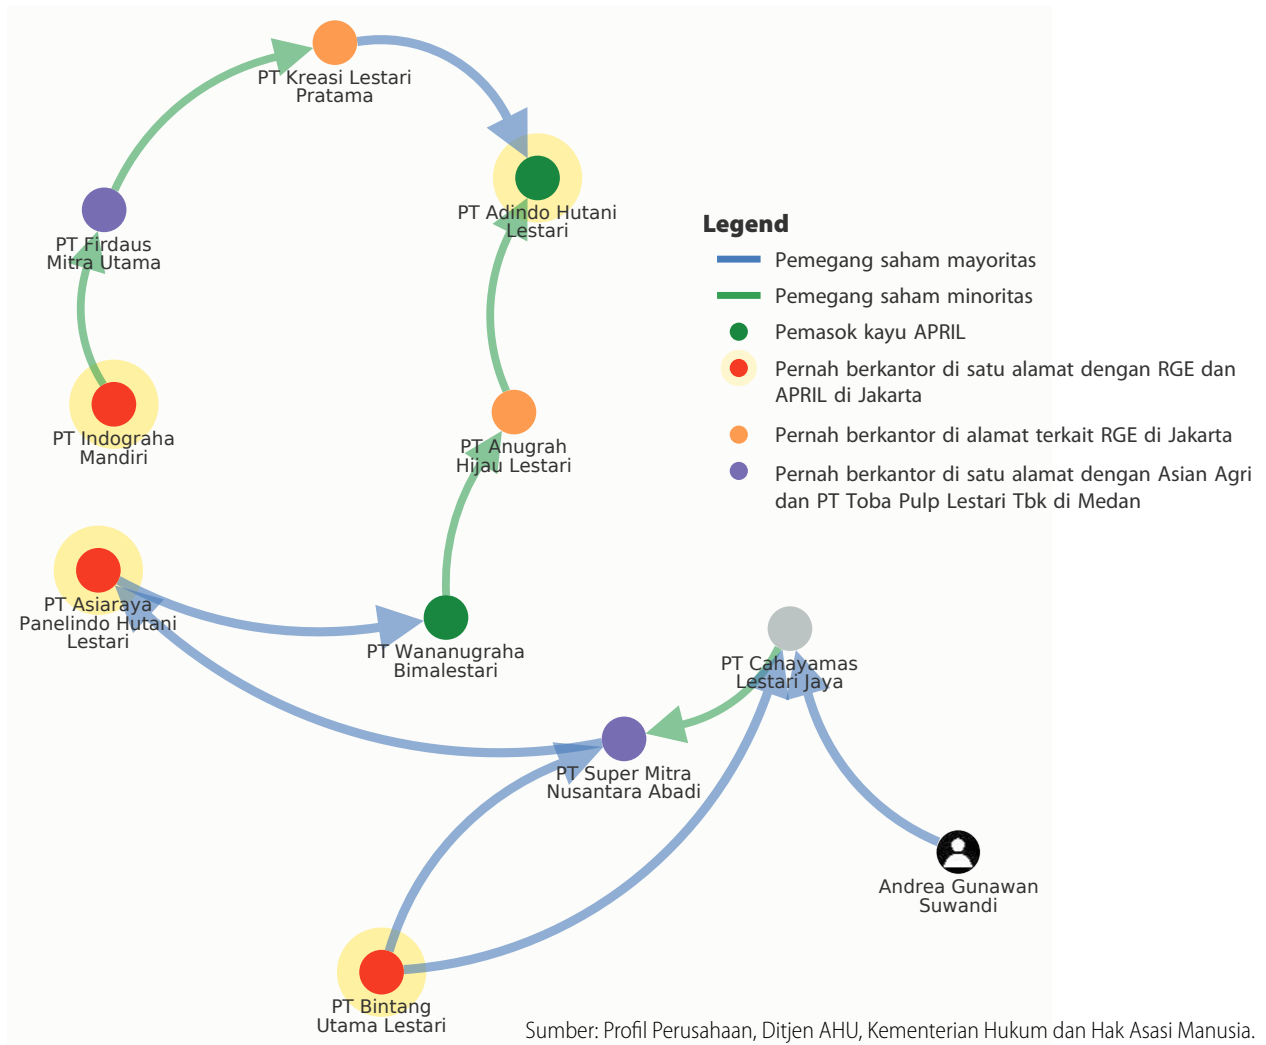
PT Kreasi Lestari Pratama

PT Firdaus Mitra Utama

PT Adindo Hutani Lestari

Legend
Pemegang saham mayoritas
Pemegang saham minoritas
Pemasok kayu APRIL
Pernah berkantor di satu alamat dengan RGE dan APRIL di Jakarta
Pernah berkantor di alamat terkait RGE di Jakarta
Pernah berkantor di satu alamat dengan Asian Agri dan PT Toba Pulp Lestari Tbk di Medan

PT Indograha Mandiri

PT Anugrah Hijau Lestari

PT Asiaraya Panelindo Hutani Lestari

PT Wananugraha Bimalestari

PT Cahayamas Lestari Jaya

PT Super Mitra Nusantara Abadi

Andrea Gunawan Suwandi

PT Bintang Utama Lestari

Sumber: Profil Perusahaan, Ditjen AHU, Kementerian Hukum dan Hak Asasi Manusia.